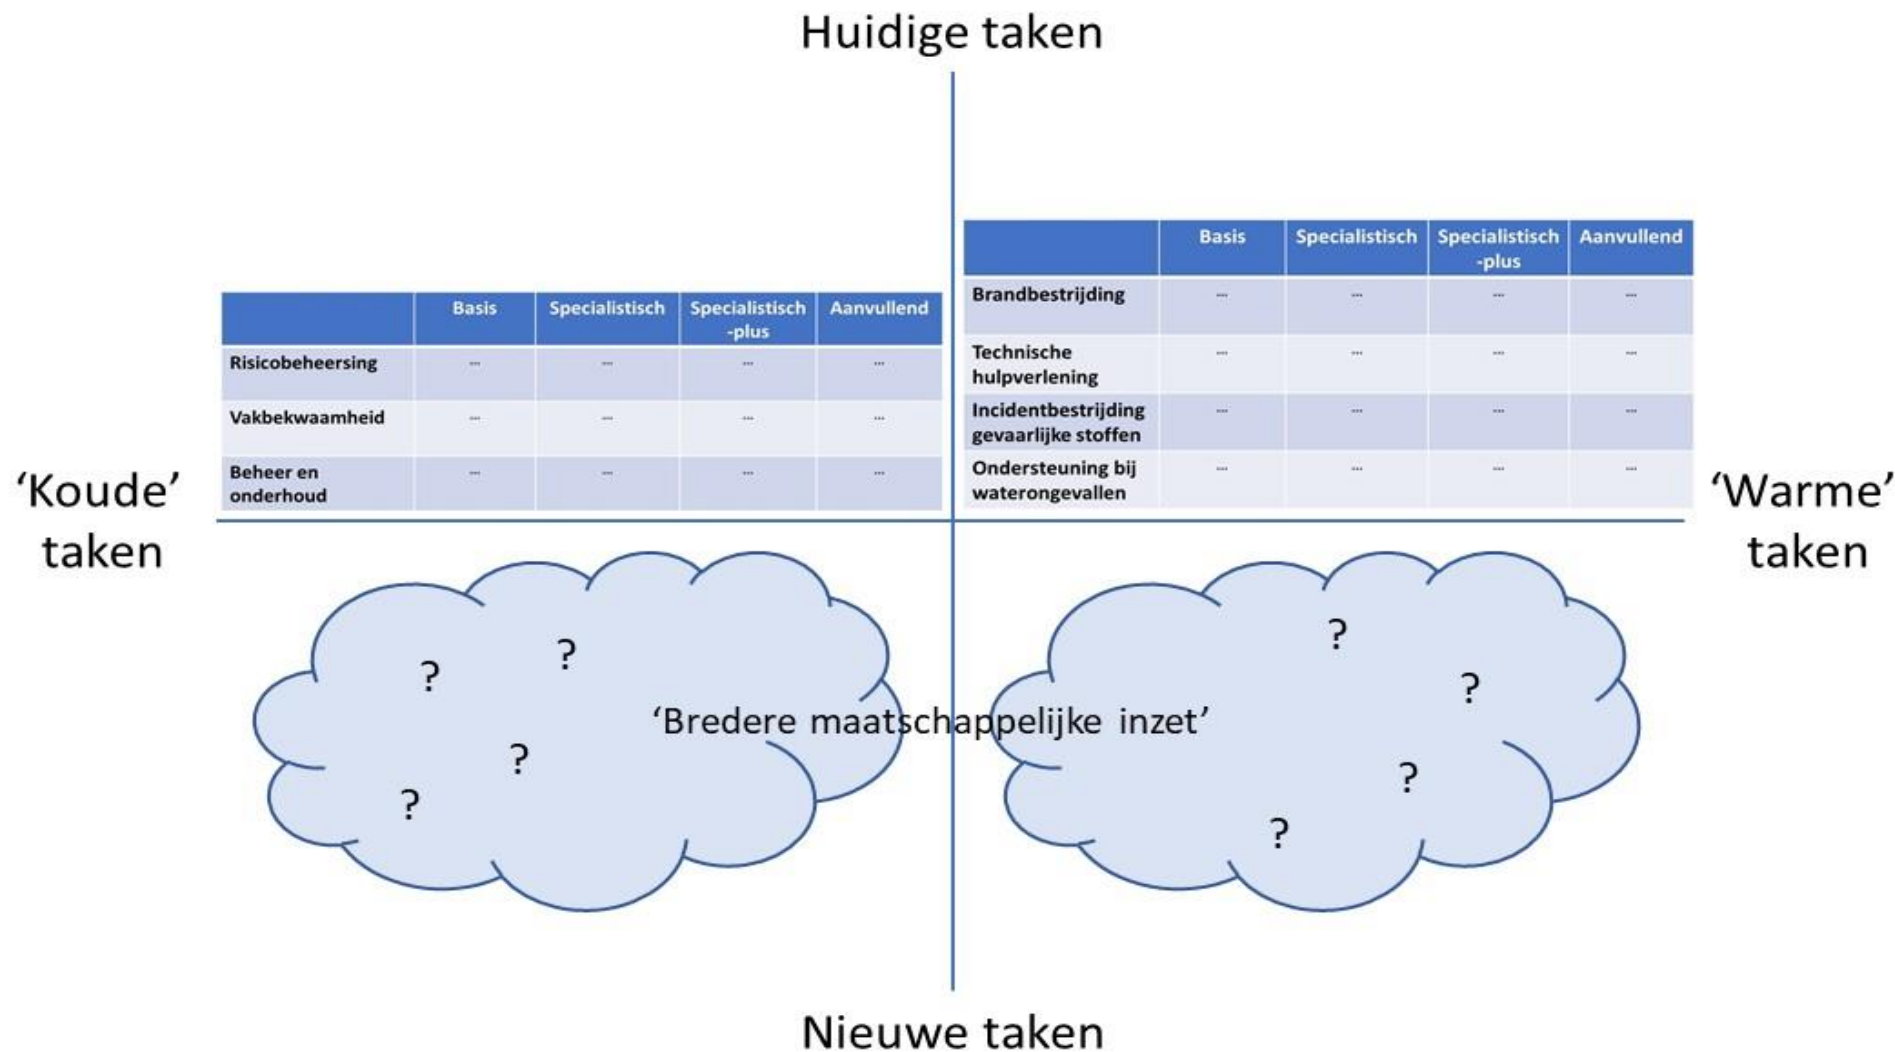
Huidige taken

‘Koude’ taken

| | Basis | Specialistisch | Specialistisch -plus | Aanvullend |
|---|---|---|---|---|
| Risicobeheersing | ... | ... | ... | ... |
| Vakbekwaamheid | ... | ... | ... | ... |
| Beheer en onderhoud | ... | ... | ... | ... |

| | Basis | Specialistisch | Specialistisch -plus | Aanvullend |
|---|---|---|---|---|
| Brandbestrijding | ... | ... | ... | ... |
| Technische hulpverlening | ... | ... | ... | ... |
| Incidentbestrijding gevaarlijke stoffen | ... | ... | ... | ... |
| Ondersteuning bij waterongevallen | ... | ... | ... | ... |

‘Warme’ taken

? ? ? ?

‘Bredere maatschappelijke inzet’

? ? ? ?

Nieuwe taken